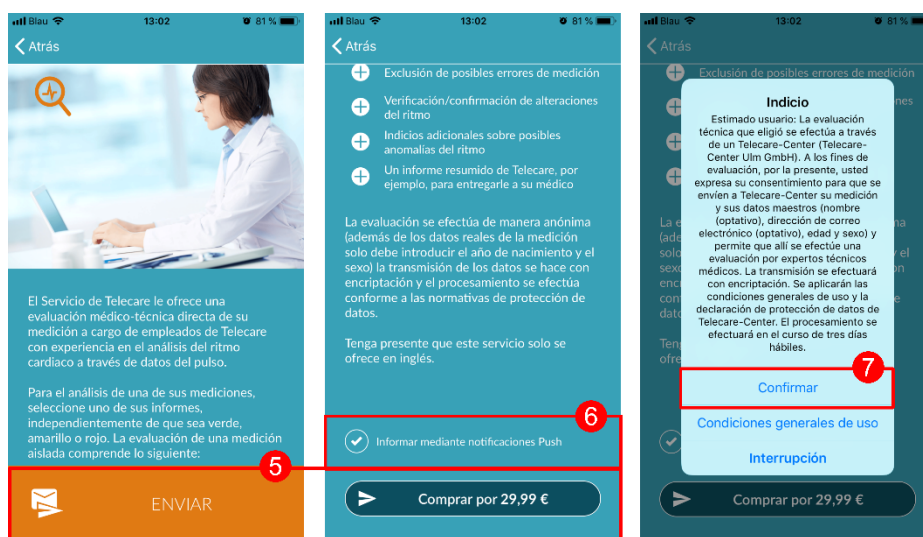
Blau 13:02 81 %

Atrás

El Servicio de Telecare le ofrece una evaluación médico-técnica directa de su medición a cargo de empleados de Telecare con experiencia en el análisis del ritmo cardiaco a través de datos del pulso.

Para el análisis de una de sus mediciones, seleccione uno de sus informes, independientemente de que sea verde, amarillo o rojo. La evaluación de una medición aislada comprende lo siguiente:

5

ENVIAR

Blau 13:02 81 %

Atrás

Exclusión de posibles errores de medición

Verificación/confirmación de alteraciones del ritmo

Indicios adicionales sobre posibles anomalías del ritmo

Un informe resumido de Telecare, por ejemplo, para entregarle a su médico

La evaluación se efectúa de manera anónima (además de los datos reales de la medición solo debe introducir el año de nacimiento y el sexo) la transmisión de los datos se hace con encriptación y el procesamiento se efectúa conforme a las normativas de protección de datos.

Tenga presente que este servicio solo se ofrece en inglés.

6

Informar mediante notificaciones Push

Comprar por 29,99 €

Blau 13:02 81 %

Atrás

Exclusión de posibles errores de medición

Indicio

Estimado usuario: La evaluación técnica que eligió se efectúa a través de un Telecare-Center (Telecare-Center Ulm GmbH). A los fines de evaluación, por la presente, usted expresa su consentimiento para que se envíen a Telecare-Center su medición y sus datos maestros (nombre (optativo), dirección de correo electrónico (optativo), edad y sexo) y permite que allí se efectúe una evaluación por expertos técnicos médicos. La transmisión se efectuará con encriptación. Se aplicarán las condiciones generales de uso y la declaración de protección de datos de Telecare-Center. El procesamiento se efectuará en el curso de tres días hábiles.

7

Confirmar

Condiciones generales de uso

Interrupción

Comprar por 29,99 €